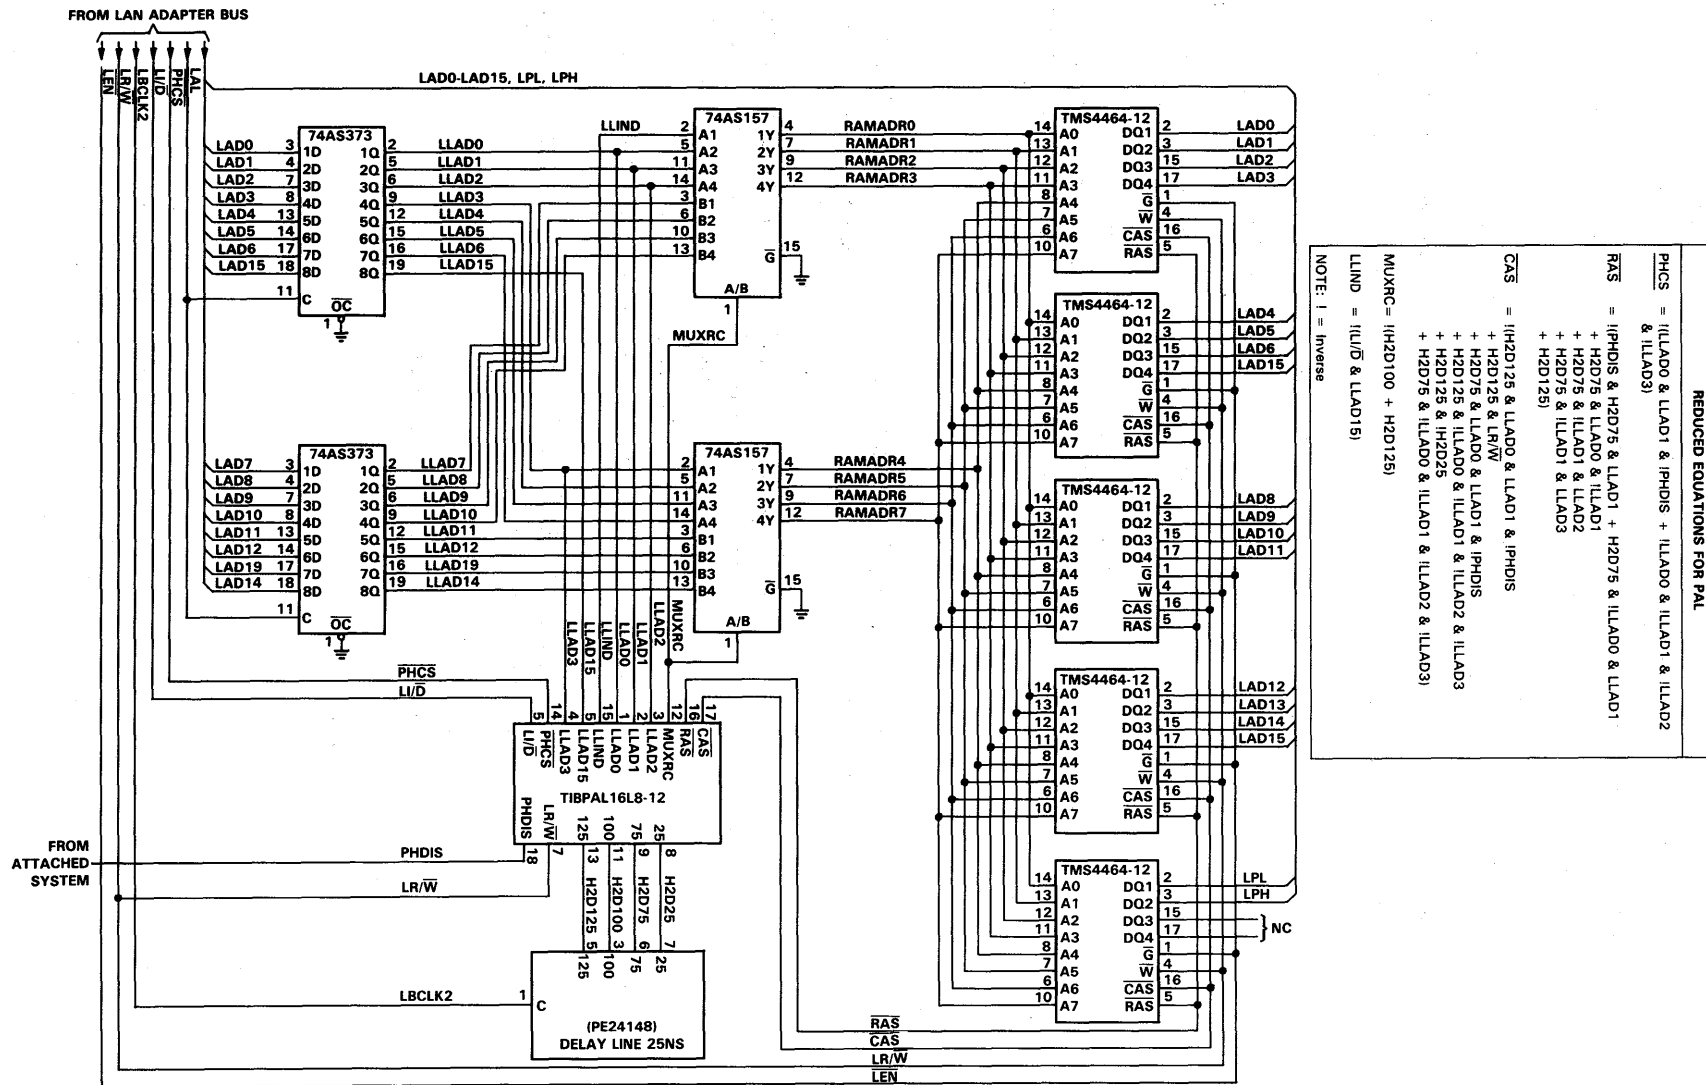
FROM LAN ADAPTER BUS

LEN LR/$\overline{W}$ LBCLK2 LI/$\overline{D}$ $\overline{PHCS}$ LAL

LAD0-LAD15, LPL, LPH

74AS373
LAD0 3 1D 1Q 2 LLAD0
LAD1 4 2D 2Q 5 LLAD1
LAD2 7 3D 3Q 6 LLAD2
LAD3 8 4D 4Q 9 LLAD3
LAD4 13 5D 5Q 12 LLAD4
LAD5 14 6D 6Q 15 LLAD5
LAD6 17 7D 7Q 16 LLAD6
LAD15 18 8D 8Q 19 LLAD15
11 C $\overline{OC}$ 1

74AS373
LAD7 3 1D 1Q 2 LLAD7
LAD8 4 2D 2Q 5 LLAD8
LAD9 7 3D 3Q 6 LLAD9
LAD10 8 4D 4Q 9 LLAD10
LAD11 13 5D 5Q 12 LLAD11
LAD12 14 6D 6Q 15 LLAD12
LAD19 17 7D 7Q 16 LLAD19
LAD14 18 8D 8Q 19 LLAD14
11 C $\overline{OC}$ 1

LLIND
74AS157
2 A1 1Y 4 RAMADR0
5 A2 2Y 7 RAMADR1
11 A3 3Y 9 RAMADR2
14 A4 4Y 12 RAMADR3
3 B1
6 B2
10 B3
13 B4 $\overline{G}$ 15
A/B 1
MUXRC

74AS157
2 A1 1Y 4 RAMADR4
5 A2 2Y 7 RAMADR5
11 A3 3Y 9 RAMADR6
14 A4 4Y 12 RAMADR7
3 B1
6 B2
10 B3
13 B4 $\overline{G}$ 15
A/B 1

LLAD3 LLAD15 LLIND LLAD0 LLAD1 LLAD2 MUXRC

TMS4464-12
14 A0 DQ1 2 LAD0
13 A1 DQ2 3 LAD1
12 A2 DQ3 15 LAD2
11 A3 DQ4 17 LAD3
8 A4 $\overline{G}$ 1
7 A5 $\overline{W}$ 4
6 A6 $\overline{CAS}$ 16
10 A7 $\overline{RAS}$ 5

TMS4464-12
14 A0 DQ1 2 LAD4
13 A1 DQ2 3 LAD5
12 A2 DQ3 15 LAD6
11 A3 DQ4 17 LAD15
8 A4 $\overline{G}$ 1
7 A5 $\overline{W}$ 4
6 A6 $\overline{CAS}$ 16
10 A7 $\overline{RAS}$ 5

TMS4464-12
14 A0 DQ1 2 LAD8
13 A1 DQ2 3 LAD9
12 A2 DQ3 15 LAD10
11 A3 DQ4 17 LAD11
8 A4 $\overline{G}$ 1
7 A5 $\overline{W}$ 4
6 A6 $\overline{CAS}$ 16
10 A7 $\overline{RAS}$ 5

TMS4464-12
14 A0 DQ1 2 LAD12
13 A1 DQ2 3 LAD13
12 A2 DQ3 15 LAD14
11 A3 DQ4 17 LAD15
8 A4 $\overline{G}$ 1
7 A5 $\overline{W}$ 4
6 A6 $\overline{CAS}$ 16
10 A7 $\overline{RAS}$ 5

TMS4464-12
14 A0 DQ1 2 LPL
13 A1 DQ2 3 LPH
12 A2 DQ3 15
11 A3 DQ4 17 NC
8 A4 $\overline{G}$ 1
7 A5 $\overline{W}$ 4
6 A6 $\overline{CAS}$ 16
10 A7 $\overline{RAS}$ 5

$\overline{PHCS}$
LI/$\overline{D}$
5 14 4 5 1 2 3 12 16 17
LI/$\overline{D}$ $\overline{PHCS}$ LLAD3 LLAD15 LLIND LLAD0 LLAD1 LLAD2 MUXRC $\overline{RAS}$ $\overline{CAS}$
TIBPAL16L8-12
PHDIS LR/$\overline{W}$ 125 100 75 25
18 7 13 11 9 8

FROM ATTACHED SYSTEM
PHDIS
LR/$\overline{W}$

H2D125 H2D100 H2D75 H2D25
5 3 6 7
125 100 75 25

LBCLK2 1 C
(PE24148)
DELAY LINE 25NS

$\overline{RAS}$
$\overline{CAS}$
LR/$\overline{W}$
$\overline{LEN}$

REDUCED EQUATIONS FOR PAL

$\overline{PHCS}$ = !(LLAD0 & LLAD1 & !PHDIS + !LLAD0 & !LLAD1 & !LLAD2 & !LLAD3)

$\overline{RAS}$ = !(PHDIS & H2D75 & LLAD1 + H2D75 & !LLAD0 & LLAD1
+ H2D75 & LLAD0 & !LLAD1
+ H2D75 & !LLAD1 & !LLAD2
+ H2D75 & !LLAD1 & !LLAD3
+ H2D125)

$\overline{CAS}$ = !(H2D125 & LLAD0 & LLAD1 & !PHDIS
+ H2D125 & LR/$\overline{W}$
+ H2D75 & LLAD0 & LLAD1 & !PHDIS
+ H2D75 & !LLAD0 & !LLAD1 & !LLAD2 & !LLAD3
+ H2D125 & !H2D25
+ H2D75 & !LLAD0 & !LLAD1 & !LLAD2 & !LLAD3)

MUXRC= !(H2D100 + H2D125)

LLIND = !(LI/$\overline{D}$ & LLAD15)

NOTE: ! = Inverse